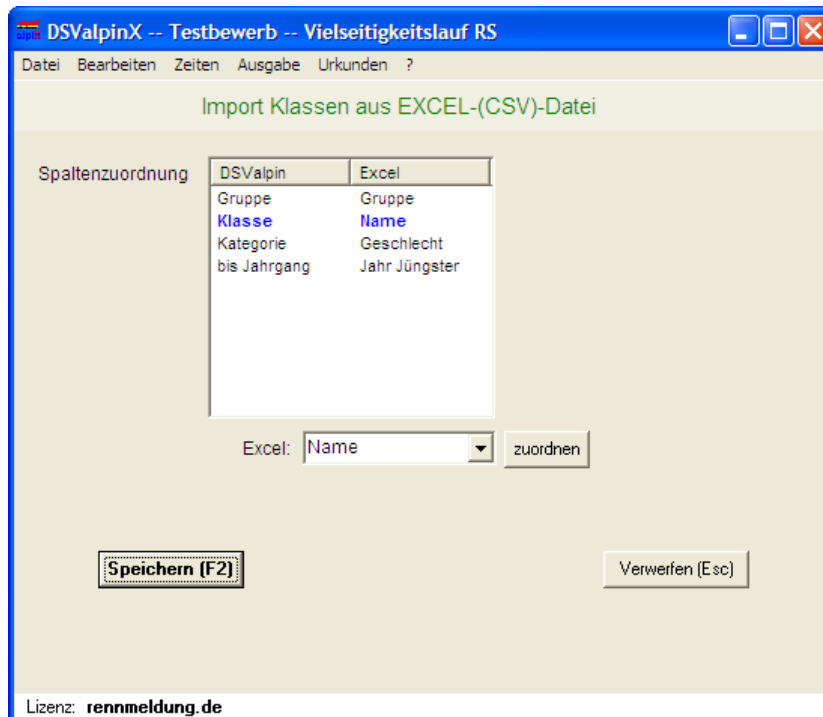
DSValpinX -- Testbewerb -- Vielseitigkeitslauf RS

Datei Bearbeiten Zeiten Ausgabe Urkunden ?

Import Klassen aus EXCEL-(CSV)-Datei

Spaltenzuordnung

| DSValpin | Excel |
|---|---|
| Gruppe | Gruppe |
| Klasse | Name |
| Kategorie | Geschlecht |
| bis Jahrgang | Jahr Jüngster |

Excel: Name zuordnen

Speichern (F2)

Verwerfen (Esc)

Lizenz: rennmeldung.de